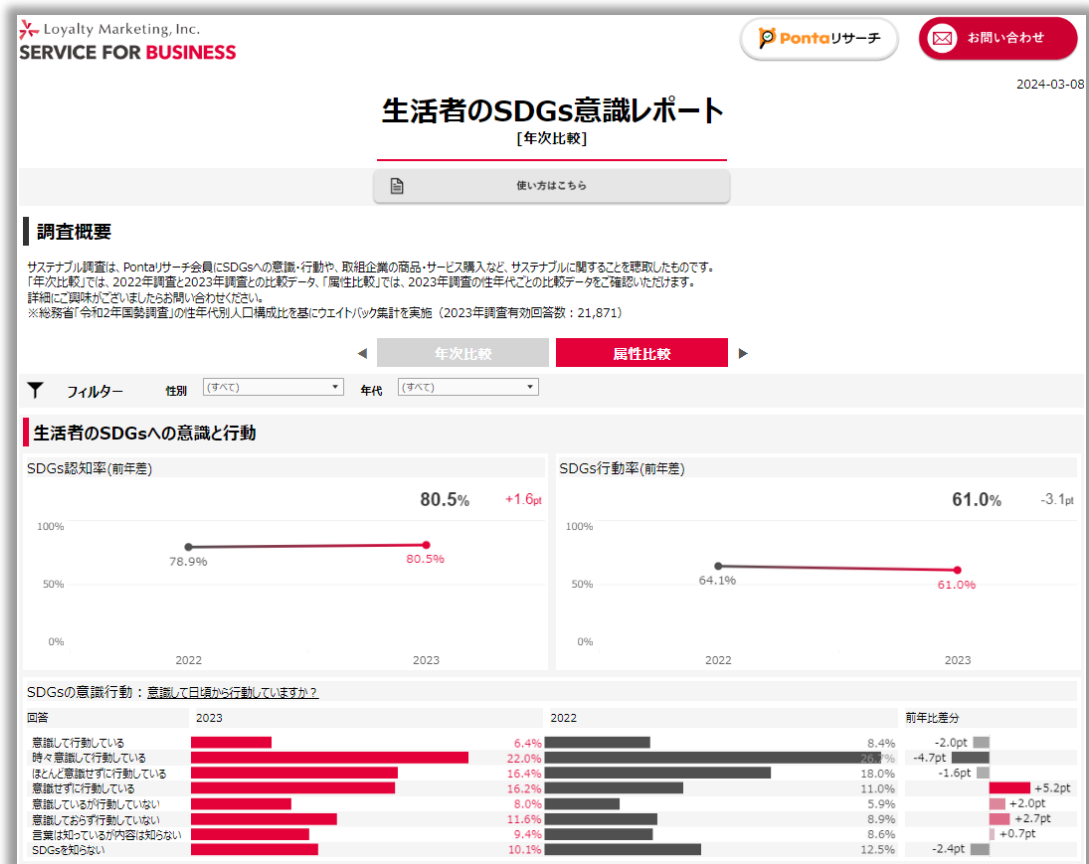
Loyalty Marketing, Inc.
SERVICE FOR BUSINESS

Pontaリサーチ
お問い合わせ

2024-03-08

生活者のSDGs意識レポート
[年次比較]

使い方はこちら

調査概要

サステナブル調査は、Pontaリサーチ会員にSDGsへの意識・行動や、取組企業の商品・サービス購入など、サステナブルに関することを聴取したものです。
「年次比較」では、2022年調査と2023年調査との比較データ、「属性比較」では、2023年調査の性年代ごとの比較データをご確認いただけます。
詳細にご興味がございましたらお問い合わせください。
※総務省「令和2年国勢調査」の性年代別人口構成比を基にウエイトバック集計を実施（2023年調査有効回答数：21,871）

年次比較
属性比較

フィルター 性別 (すべて) 年代 (すべて)

生活者のSDGsへの意識と行動

SDGs認知率(前年差)
80.5% +1.6pt
100%
50%
0%
78.9%
80.5%
2022
2023

SDGs行動率(前年差)
61.0% -3.1pt
100%
50%
0%
64.1%
61.0%
2022
2023

SDGsの意識行動：意識して日頃から行動していますか？

| 回答 | 2023 | 2022 | 前年比差分 |
|---|---|---|---|
| 意識して行動している | 6.4% | 8.4% | -2.0pt |
| 時々意識して行動している | 22.0% | 26.7% | -4.7pt |
| ほとんど意識せずに行動している | 16.4% | 18.0% | -1.6pt |
| 意識せずに行動している | 16.2% | 11.0% | +5.2pt |
| 意識しているが行動していない | 8.0% | 5.9% | +2.0pt |
| 意識しておらず行動していない | 11.6% | 8.9% | +2.7pt |
| 言葉は知っているが内容は知らない | 9.4% | 8.6% | +0.7pt |
| SDGsを知らない | 10.1% | 12.5% | -2.4pt |